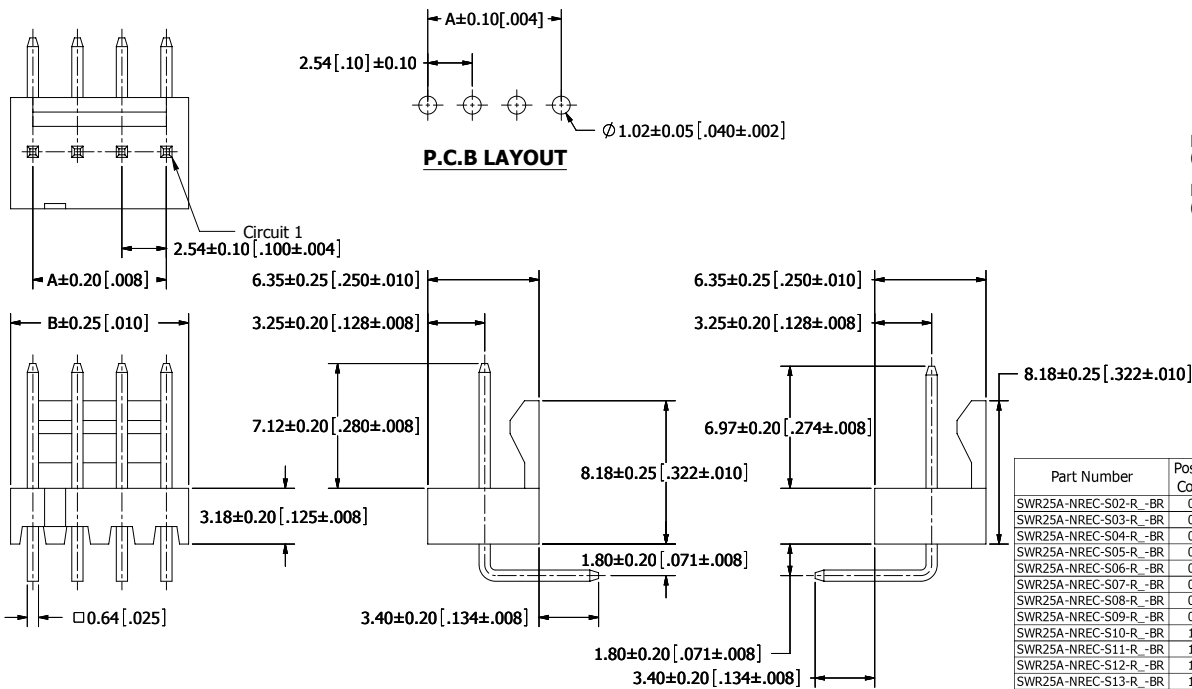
A±0.10[.004]

2.54[.10]±0.10

$\varnothing$1.02±0.05[.040±.002]

P.C.B LAYOUT

Circuit 1

2.54±0.10[.100±.004]

A±0.20[.008]

B±0.25[.010]

$\square$0.64[.025]

6.35±0.25[.250±.010]

3.25±0.20[.128±.008]

7.12±0.20[.280±.008]

3.18±0.20[.125±.008]

8.18±0.25[.322±.010]

1.80±0.20[.071±.008]

3.40±0.20[.134±.008]

6.35±0.25[.250±.010]

3.25±0.20[.128±.008]

8.18±0.25[.322±.010]

6.97±0.20[.274±.008]

1.80±0.20[.071±.008]

3.40±0.20[.134±.008]

| Part Number | Pos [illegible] Co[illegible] |
|---|---|
| SWR25A-NREC-S02-R_-BR | 0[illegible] |
| SWR25A-NREC-S03-R_-BR | 0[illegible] |
| SWR25A-NREC-S04-R_-BR | 0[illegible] |
| SWR25A-NREC-S05-R_-BR | 0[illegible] |
| SWR25A-NREC-S06-R_-BR | 0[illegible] |
| SWR25A-NREC-S07-R_-BR | 0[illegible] |
| SWR25A-NREC-S08-R_-BR | 0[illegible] |
| SWR25A-NREC-S09-R_-BR | 0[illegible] |
| SWR25A-NREC-S10-R_-BR | 1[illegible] |
| SWR25A-NREC-S11-R_-BR | 1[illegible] |
| SWR25A-NREC-S12-R_-BR | 1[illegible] |
| SWR25A-NREC-S13-R_-BR | 1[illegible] |